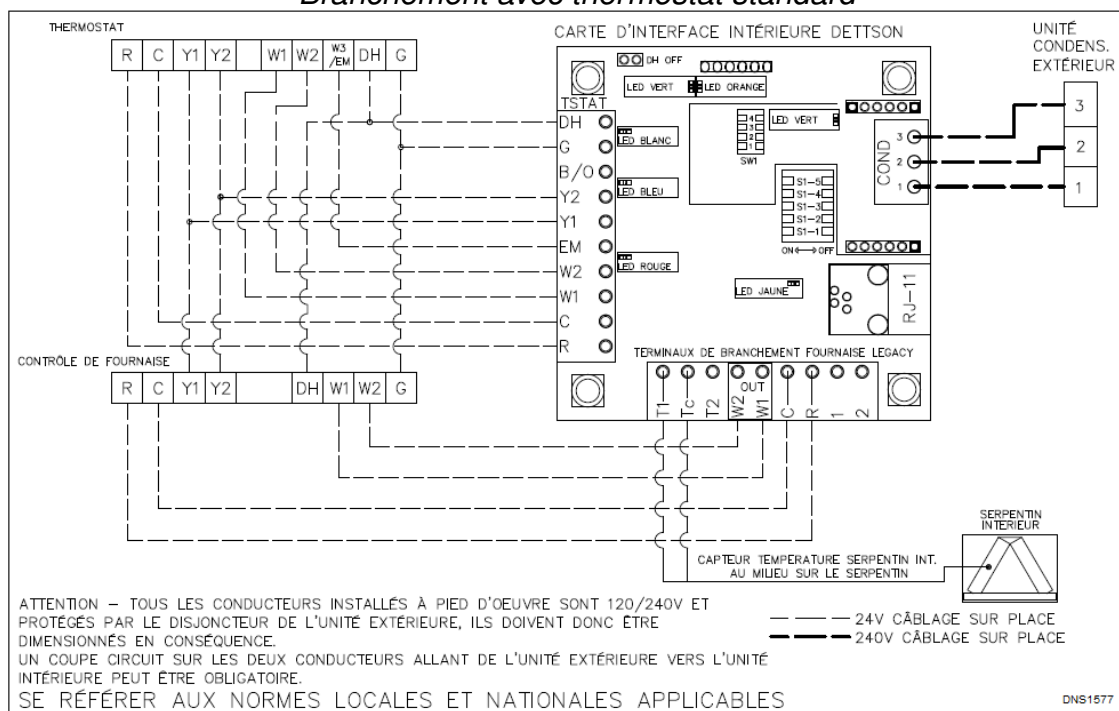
Branchement avec thermostat standard

THERMOSTAT

| R | C | Y1 | Y2 | W1 | W2 | W3 /EM | DH | G |
|---|---|---|---|---|---|---|---|---|

CARTE D'INTERFACE INTÉRIEURE DETTSON

UNITÉ CONDENS. EXTÉRIEUR

DH OFF

LED VERT

LED ORANGE

TSTAT

DH

G

B/O

Y2

Y1

EM

W2

W1

C

R

LED BLANC

LED BLEU

LED ROUGE

LED VERT

SW1

S1-5
S1-4
S1-3
S1-2
S1-1

ON ⟷ OFF

LED JAUNE

RJ-11

COND

3

2

1

3

2

1

CONTRÔLE DE FOURNAISE

| R | C | Y1 | Y2 | DH | W1 | W2 | G |
|---|---|---|---|---|---|---|---|

TERMINAUX DE BRANCHEMENT FOURNAISE LEGACY

OUT

T1 Tc T2 W2 W1 C R 1 2

SERPENTIN INTERIEUR

CAPTEUR TEMPÉRATURE SERPENTIN INT. AU MILIEU SUR LE SERPENTIN

ATTENTION – TOUS LES CONDUCTEURS INSTALLÉS À PIED D'OEUVRE SONT 120/240V ET PROTÉGÉS PAR LE DISJONCTEUR DE L'UNITÉ EXTÉRIEURE, ILS DOIVENT DONC ÊTRE DIMENSIONNÉS EN CONSÉQUENCE.
UN COUPE CIRCUIT SUR LES DEUX CONDUCTEURS ALLANT DE L'UNITÉ EXTÉRIEURE VERS L'UNITÉ INTÉRIEURE PEUT ÊTRE OBLIGATOIRE.

24V CÂBLAGE SUR PLACE
240V CÂBLAGE SUR PLACE

SE RÉFÉRER AUX NORMES LOCALES ET NATIONALES APPLICABLES

DNS1577